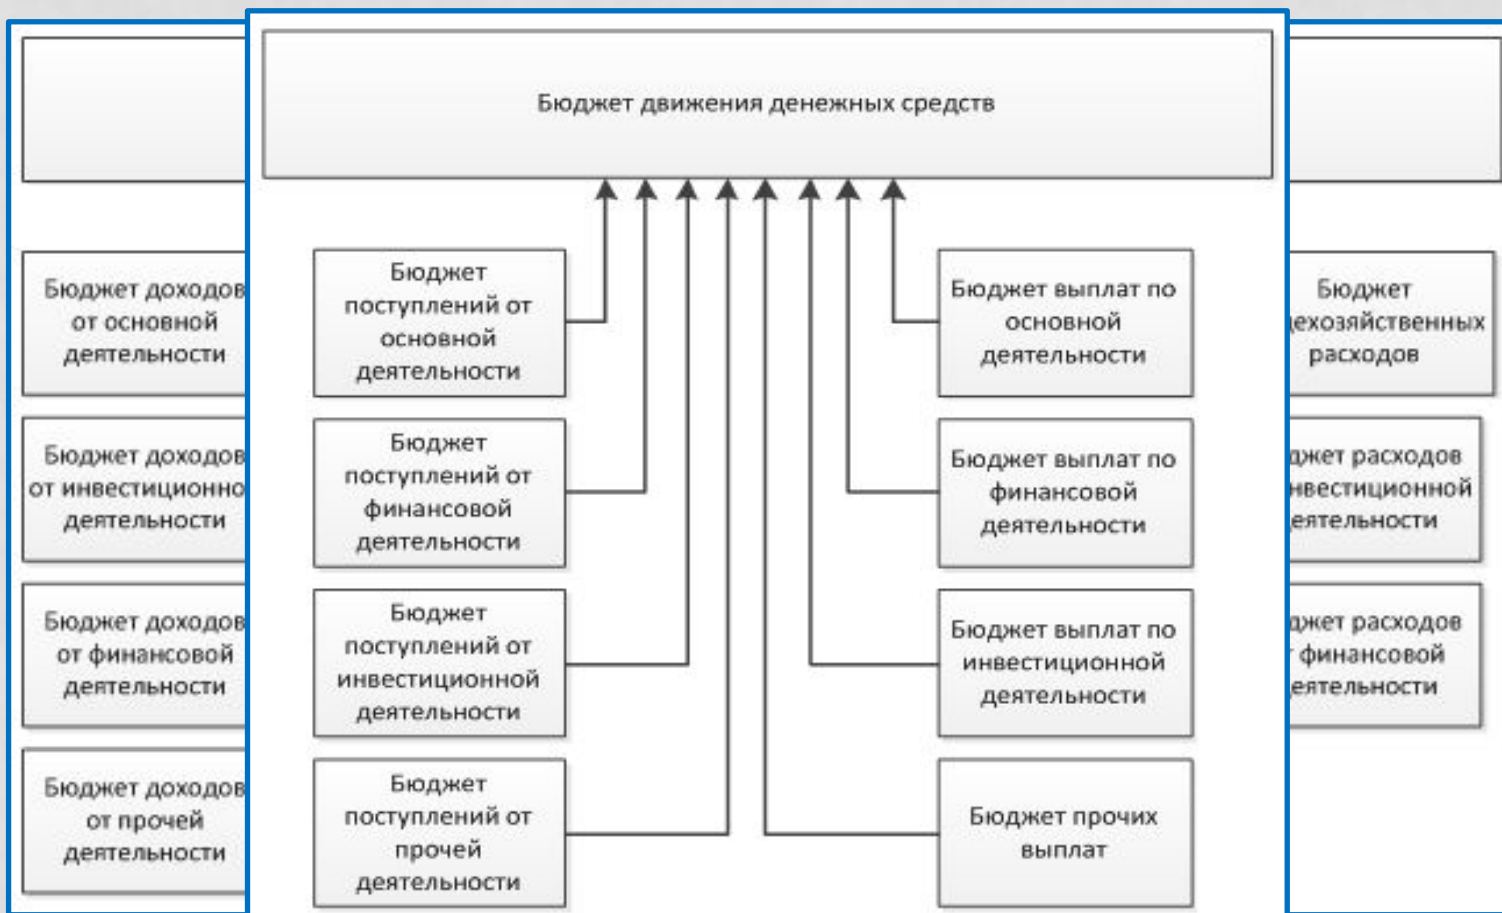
Бюджет доходов от основной деятельности

Бюджет доходов от инвестиционно деятельности

Бюджет доходов от финансовой деятельности

Бюджет доходов от прочей деятельности

Бюджет движения денежных средств

Бюджет поступлений от основной деятельности

Бюджет поступлений от финансовой деятельности

Бюджет поступлений от инвестиционной деятельности

Бюджет поступлений от прочей деятельности

Бюджет выплат по основной деятельности

Бюджет выплат по финансовой деятельности

Бюджет выплат по инвестиционной деятельности

Бюджет прочих выплат

Бюджет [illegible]ехозяйственных расходов

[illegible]джет расходов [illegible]нвестиционной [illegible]еятельности

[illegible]джет расходов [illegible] финансовой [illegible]еятельности